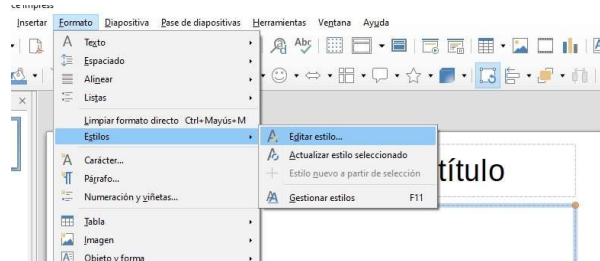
ce Impress

Insertar Formato Diapositiva Pase de diapositivas Herramientas Ventana Ayuda

Texto
Espaciado
Alinear
Listas
Limpiar formato directo Ctrl+Mayús+M
Estilos
Carácter...
Párrafo...
Numeración y viñetas...
Tabla
Imagen
Objeto y forma

Editar estilo...
Actualizar estilo seleccionado
Estilo nuevo a partir de selección
Gestionar estilos F11

título